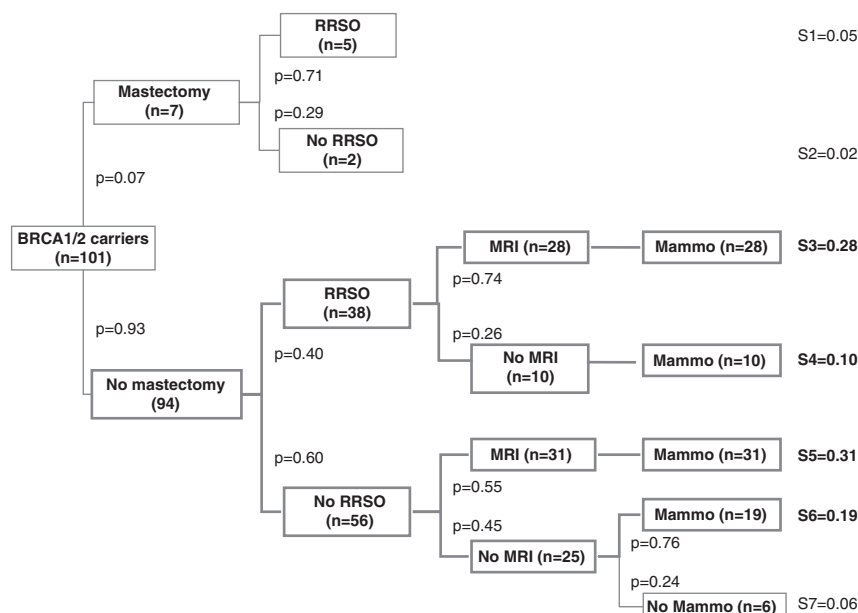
RRSO (n=5)

S1=0.05

p=0.71

Mastectomy (n=7)

p=0.29

No RRSO (n=2)

S2=0.02

p=0.07

BRCA1/2 carriers (n=101)

MRI (n=28)

Mammo (n=28)

S3=0.28

p=0.74

RRSO (n=38)

p=0.93

p=0.26

p=0.40

No MRI (n=10)

Mammo (n=10)

S4=0.10

No mastectomy (94)

p=0.60

MRI (n=31)

Mammo (n=31)

S5=0.31

p=0.55

No RRSO (n=56)

Mammo (n=19)

S6=0.19

p=0.45

No MRI (n=25)

p=0.76

p=0.24

No Mammo (n=6)

S7=0.06